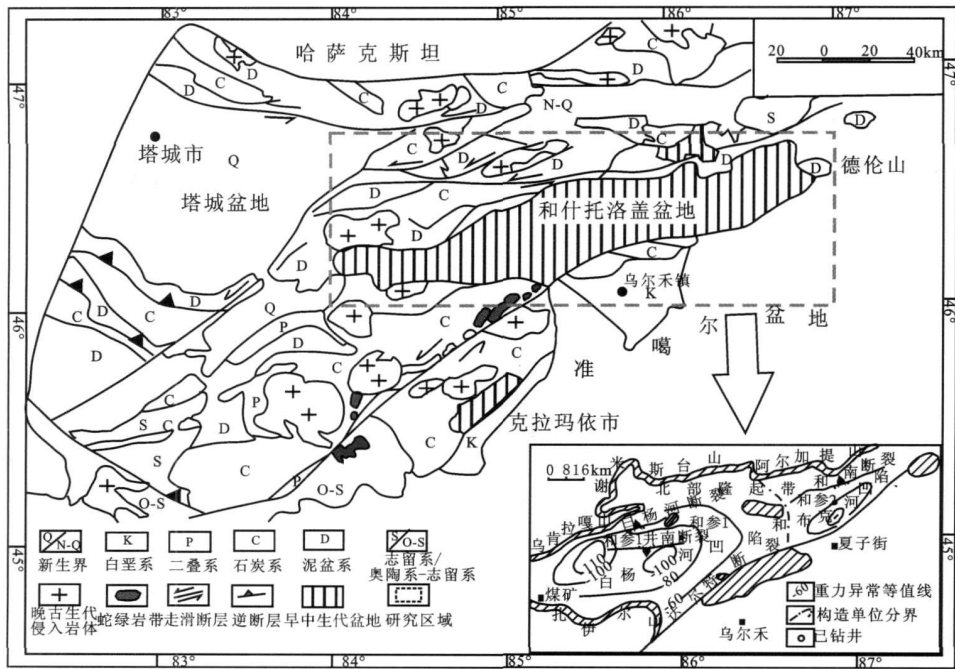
83° 84° 85° 86° 87°

哈萨克斯坦

20 0 20 40km

47° 47°

C D C D C D C D N-Q S D

塔城市 Q

塔城盆地

德伦山

和什托洛盖盆地

乌尔禾镇 K

46° 46°

尔 盆 地

噶

准

克拉玛依市

C D C D Q P C D P C S C S C O-S P O-S C K

0 8 16km 谢 米 斯 台 山 阿 尔 加 提 山 断 裂

北 部 隆 起 带 和 南 陷

乌 肯 拉 嘎 山 杨 河 南 断 裂 和参1 和参2 河

100 100 和参1井 100 凹 陷 和 布 克 80 夏子街

白 杨 河 凹 裂

煤矿 100 80 60 断

托 伊 尔 山 60 乌尔禾

45° 45°

83° 84° 85° 86° 87°

N-Q 新生界 K 白垩系 P 二叠系 C 石炭系 D 泥盆系 S O-S 志留系/奥陶系-志留系

晚古生代侵入岩体 蛇绿岩带 走滑断层 逆断层 早中生代盆地 研究区域

60 重力异常等值线 构造单位分界 已钻井